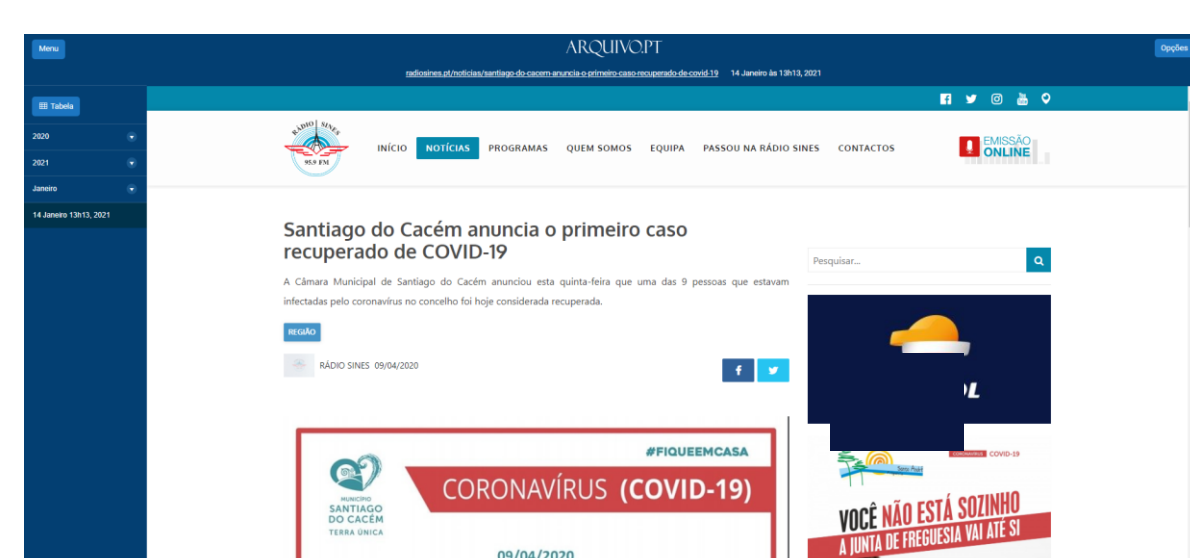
Menu
ARQUIVO.PT
Opções
radiosines.pt/noticias/santiago-do-cacem-anuncia-o-primeiro-caso-recuperado-de-covid-19 14 Janeiro às 13h13, 2021

Tabela
2020
2021
Janeiro
14 Janeiro 13h13, 2021

RÁDIO SINES 95.9 FM
INÍCIO NOTÍCIAS PROGRAMAS QUEM SOMOS EQUIPA PASSOU NA RÁDIO SINES CONTACTOS
EMISSÃO ONLINE

Santiago do Cacém anuncia o primeiro caso recuperado de COVID-19

A Câmara Municipal de Santiago do Cacém anunciou esta quinta-feira que uma das 9 pessoas que estavam infectadas pelo coronavírus no concelho foi hoje considerada recuperada.

REGIÃO

RÁDIO SINES 09/04/2020

Pesquisar...

#FIQUEEMCASA
MUNICÍPIO SANTIAGO DO CACÉM TERRA ÚNICA
CORONAVÍRUS (COVID-19)
09/04/2020

CORONAVÍRUS COVID-19
VOCÊ NÃO ESTÁ SOZINHO
A JUNTA DE FREGUESIA VAI ATÉ SI